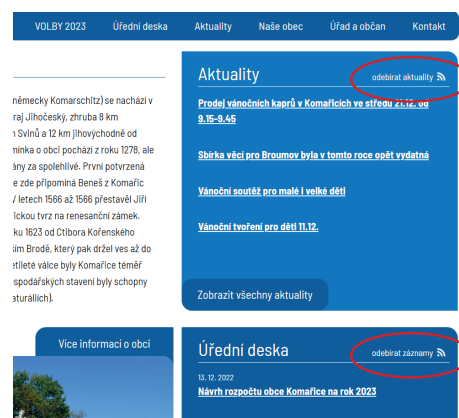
VOLBY 2023 Úřední deska Aktuality Naše obec Úřad a občan Kontakt

německy Komarschitz) se nachází v raj Jihočeský, zhruba 8 km Svinů a 12 km jihovýchodně od mínka o obci pochází z roku 1278, ale ýny za spolehlivé. První potvrzená e zde připomíná Beneš z Komařic letech 1566 až 1566 přestavěl Jiří ckou tvrz na renesanční zámek. tku 1623 od Ctibora Kořenského ím Brodě, který pak držel ves až do třicetileté války byly Komařice téměř spodářských stavení byly schopny aturálních).

Aktuality

odebírat aktuality

Prodej vánočních kaprů v Komařicích ve středu 21.12. od 9.15-9.45

Sbírka věcí pro Broumov byla v tomto roce opět vydatná

Vánoční soutěž pro malé i velké děti

Vánoční tvoření pro děti 11.12.

Zobrazit všechny aktuality

Více informací o obci

Úřední deska

odebírat záznamy

13. 12. 2022

Návrh rozpočtu obce Komařice na rok 2023